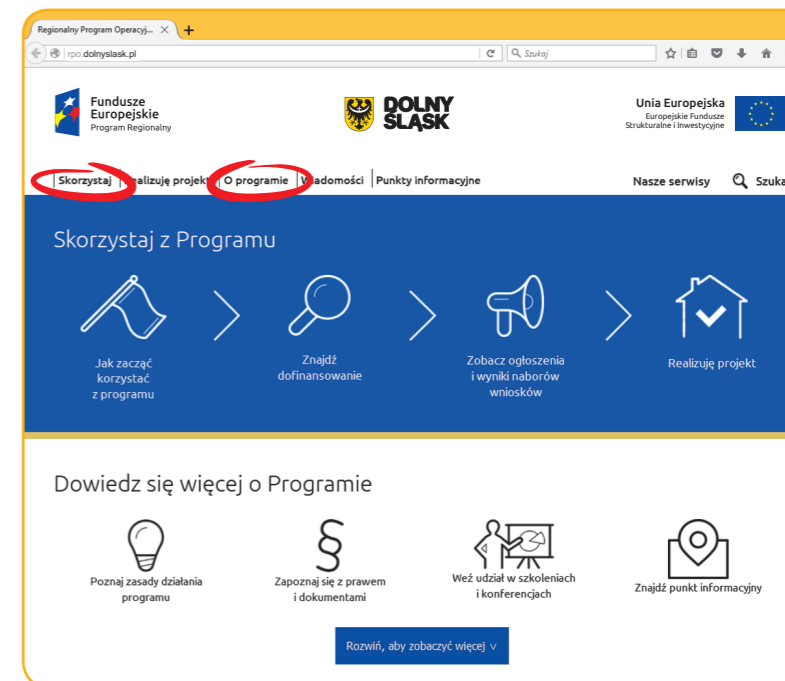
Regionalny Program Operacyj... ×  +

rpo.dolnyslask.pl

Szukaj

Fundusze Europejskie
Program Regionalny

DOLNY ŚLĄSK

Unia Europejska
Europejskie Fundusze Strukturalne i Inwestycyjne

Skorzystaj | Realizuję projekt | O programie | Wiadomości | Punkty informacyjne

Nasze serwisy

Szuka

Skorzystaj z Programu

Jak zacząć korzystać z programu

Znajdź dofinansowanie

Zobacz ogłoszenia i wyniki naborów wniosków

Realizuję projekt

Dowiedz się więcej o Programie

Poznaj zasady działania programu

§

Zapoznaj się z prawem i dokumentami

Weź udział w szkoleniach i konferencjach

Znajdź punkt informacyjny

Rozwiń, aby zobaczyć więcej ∨